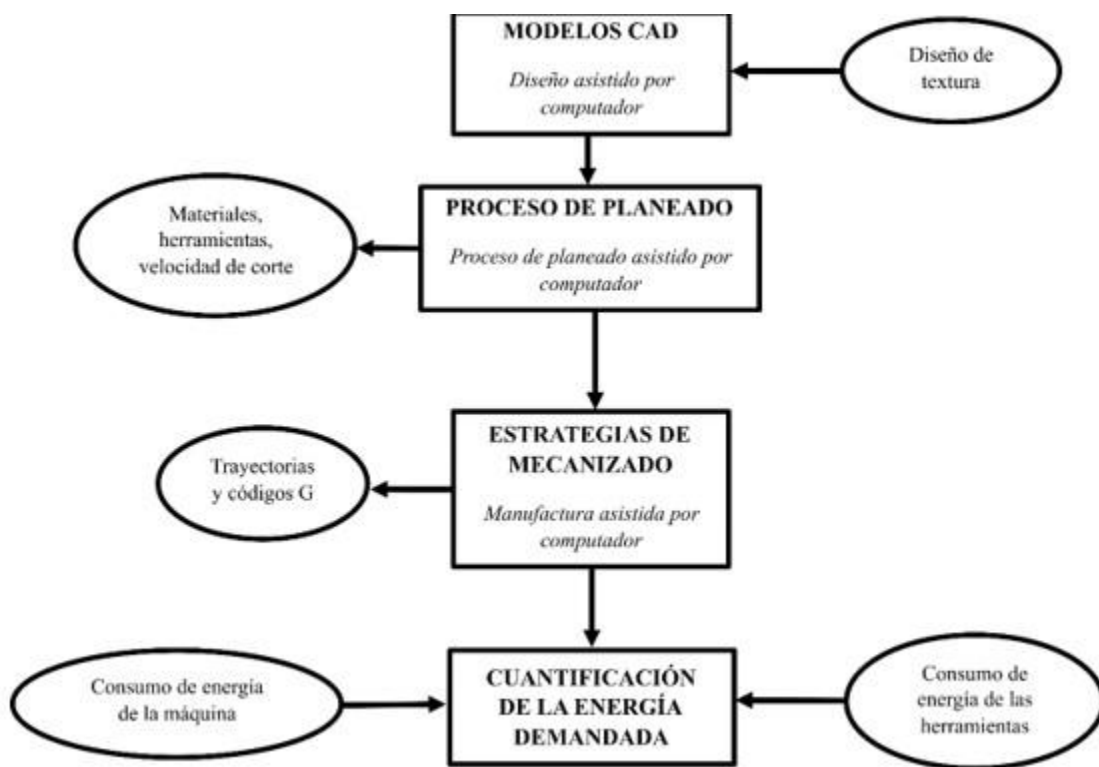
MODELOS CAD

Diseño asistido por computador

Diseño de textura

PROCESO DE PLANEADO

Proceso de planeado asistido por computador

Materiales, herramientas, velocidad de corte

ESTRATEGIAS DE MECANIZADO

Manufactura asistida por computador

Trayectorias y códigos G

CUANTIFICACIÓN DE LA ENERGÍA DEMANDADA

Consumo de energía de la máquina

Consumo de energía de las herramientas